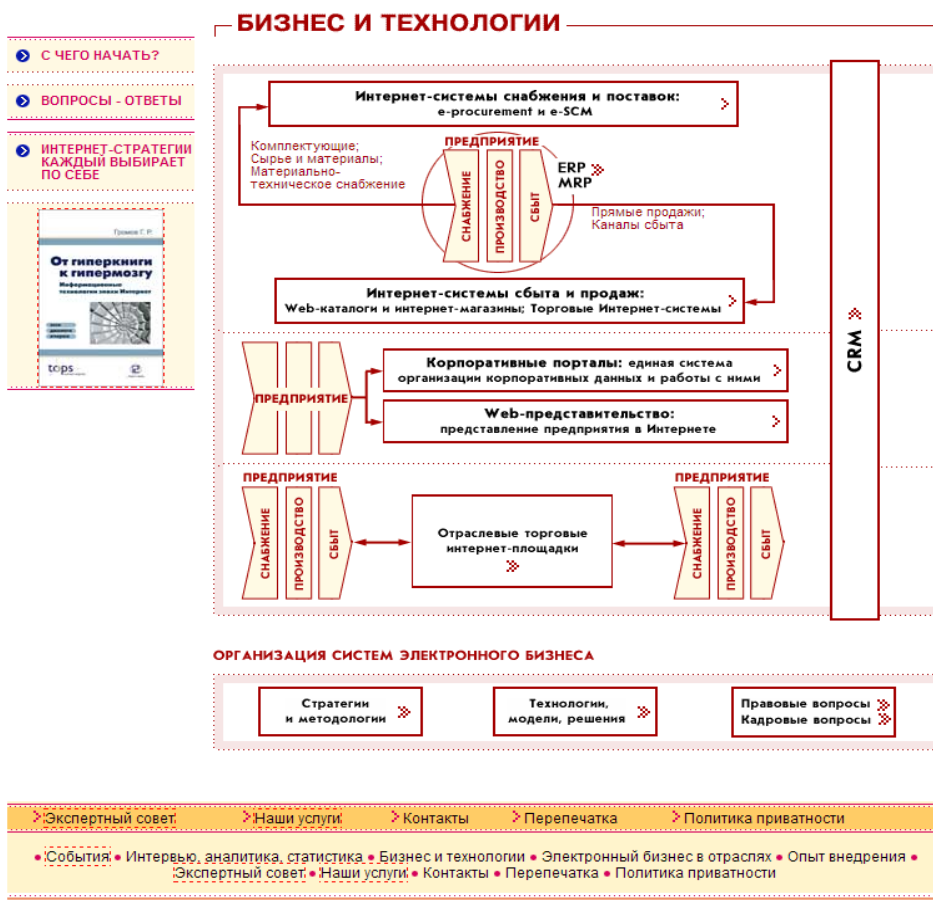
БИЗНЕС И ТЕХНОЛОГИИ

С ЧЕГО НАЧАТЬ?

ВОПРОСЫ - ОТВЕТЫ

ИНТЕРНЕТ-СТРАТЕГИИ КАЖДЫЙ ВЫБИРАЕТ ПО СЕБЕ

Громов Г. Р.

От гиперкниги к гипермозгу

Информационные технологии эпохи Интернет

tops

Интернет-системы снабжения и поставок: e-procurement и e-SCM

Комплектующие; Сырье и материалы; Материально-техническое снабжение

ПРЕДПРИЯТИЕ

СНАБЖЕНИЕ

ПРОИЗВОДСТВО

СБЫТ

ERP

MRP

Прямые продажи; Каналы сбыта

Интернет-системы сбыта и продаж: Web-каталоги и интернет-магазины; Торговые Интернет-системы

CRM

ПРЕДПРИЯТИЕ

Корпоративные порталы: единая система организации корпоративных данных и работы с ними

Web-представительство: представление предприятия в Интернете

ПРЕДПРИЯТИЕ

СНАБЖЕНИЕ

ПРОИЗВОДСТВО

СБЫТ

Отраслевые торговые интернет-площадки

ПРЕДПРИЯТИЕ

СНАБЖЕНИЕ

ПРОИЗВОДСТВО

СБЫТ

ОРГАНИЗАЦИЯ СИСТЕМ ЭЛЕКТРОННОГО БИЗНЕСА

Стратегии и методологии

Технологии, модели, решения

Правовые вопросы
Кадровые вопросы

Экспертный совет Наши услуги Контакты Перепечатка Политика приватности

• События • Интервью, аналитика, статистика • Бизнес и технологии • Электронный бизнес в отраслях • Опыт внедрения • Экспертный совет • Наши услуги • Контакты • Перепечатка • Политика приватности